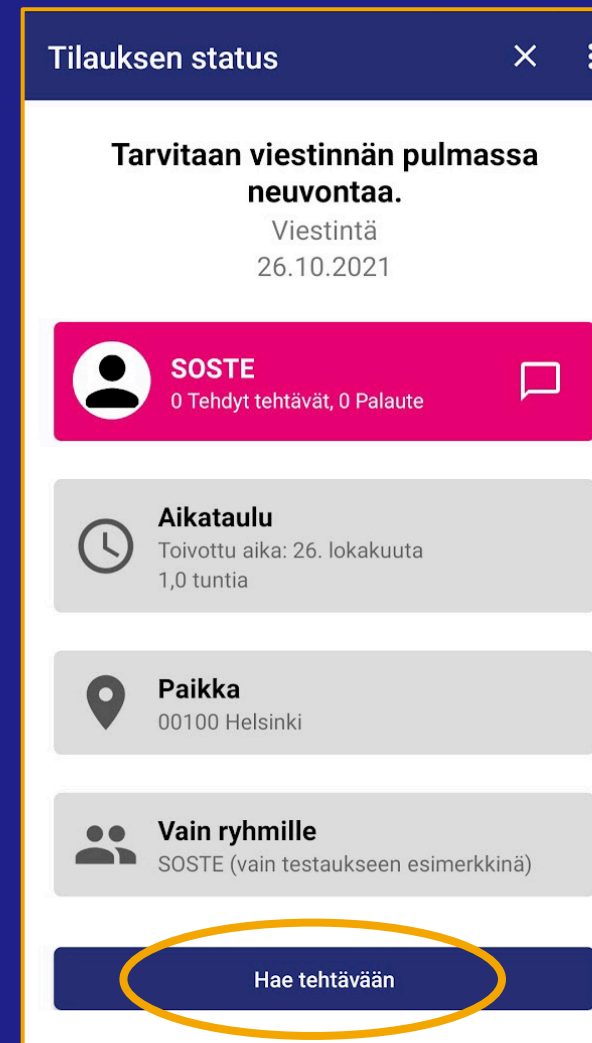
Tilauksen status

Tarvitaan viestinnän pulmassa neuvontaa.
Viestintä
26.10.2021

SOSTE
0 Tehdyt tehtävät, 0 Palaute

Aikataulu
Toivottu aika: 26. lokakuuta
1,0 tuntia

Paikka
00100 Helsinki

Vain ryhmille
SOSTE (vain testaukseen esimerkkinä)

Hae tehtävään